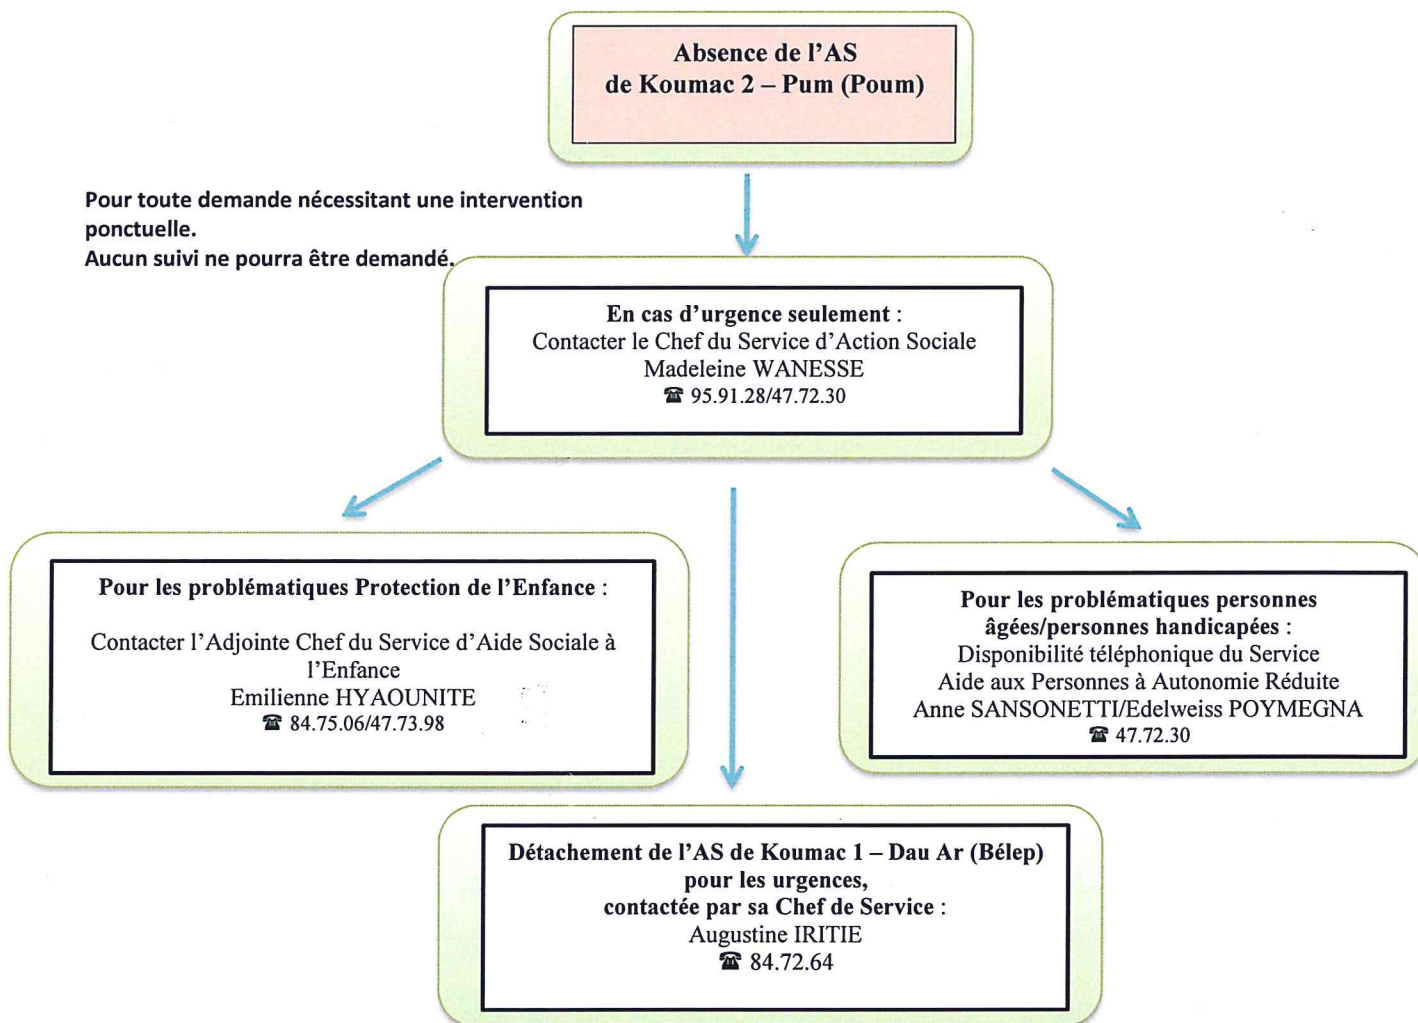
Absence de l'AS
de Koumac 2 – Pum (Poum)

Pour toute demande nécessitant une intervention ponctuelle.
Aucun suivi ne pourra être demandé.

En cas d'urgence seulement :
Contacter le Chef du Service d'Action Sociale
Madeleine WANESSE
☎ 95.91.28/47.72.30

Pour les problématiques Protection de l'Enfance :

Contacter l'Adjointe Chef du Service d'Aide Sociale à l'Enfance
Emilienne HYAOUNITE
☎ 84.75.06/47.73.98

Pour les problématiques personnes âgées/personnes handicapées :
Disponibilité téléphonique du Service
Aide aux Personnes à Autonomie Réduite
Anne SANSONETTI/Edelweiss POYMEGNA
☎ 47.72.30

Détachement de l'AS de Koumac 1 – Dau Ar (Bélep)
pour les urgences,
contactée par sa Chef de Service :
Augustine IRITIE
☎ 84.72.64